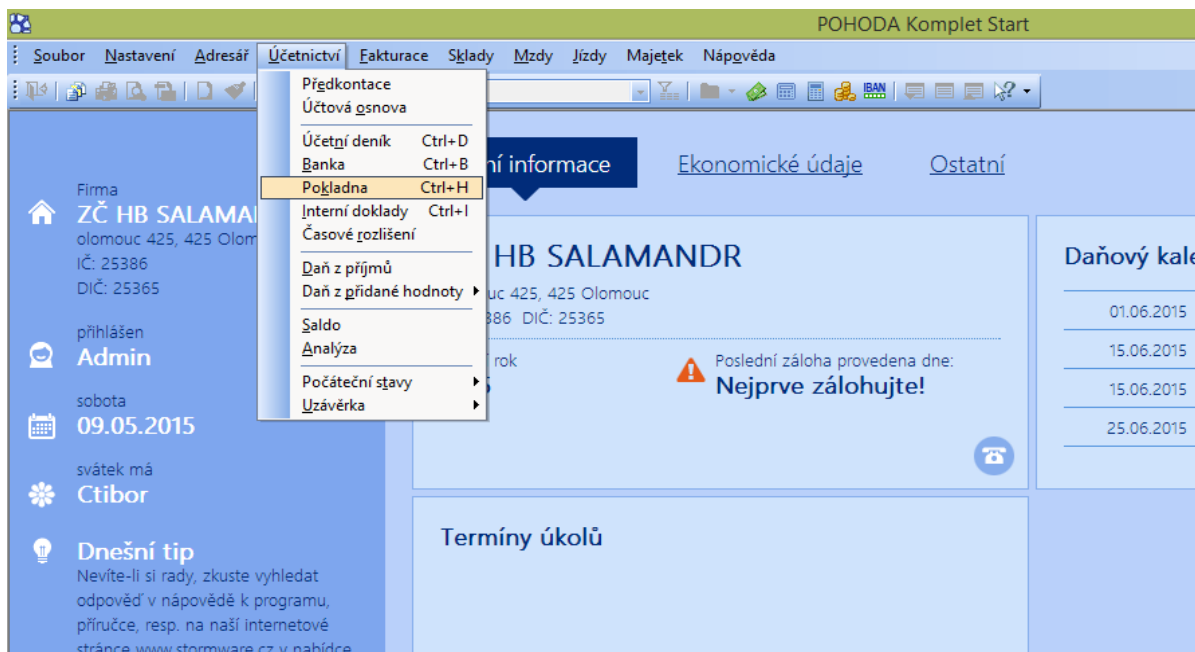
POHODA Komplet Start

Soubor Nastavení Adresář Účetnictví Fakturace Sklady Mzdy Jízdy Majetek Nápověda

Předkontace
Účtová osnova
Účetní deník Ctrl+D
Banka Ctrl+B
Pokladna Ctrl+H
Interní doklady Ctrl+I
Časové rozlišení
Daň z příjmů
Daň z přidané hodnoty
Saldo
Analýza
Počáteční stavy
Uzávěrka

Firma
ZČ HB SALAMA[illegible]
olomouc 425, 425 Olom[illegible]
IČ: 25386
DIČ: 25365

přihlášen
Admin

sobota
09.05.2015

svátek má
Ctibor

Dnešní tip
Nevíte-li si rady, zkuste vyhledat odpověď v nápovědě k programu, příručce, resp. na naší internetové stránce www.stormware.cz v nabídce

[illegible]ní informace
Ekonomické údaje
Ostatní

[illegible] HB SALAMANDR
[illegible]uc 425, 425 Olomouc
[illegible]386 DIČ: 25365
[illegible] rok
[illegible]5
Poslední záloha provedena dne:
Nejprve zálohujte!

Termíny úkolů

Daňový kale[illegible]
01.06.2015
15.06.2015
15.06.2015
25.06.2015